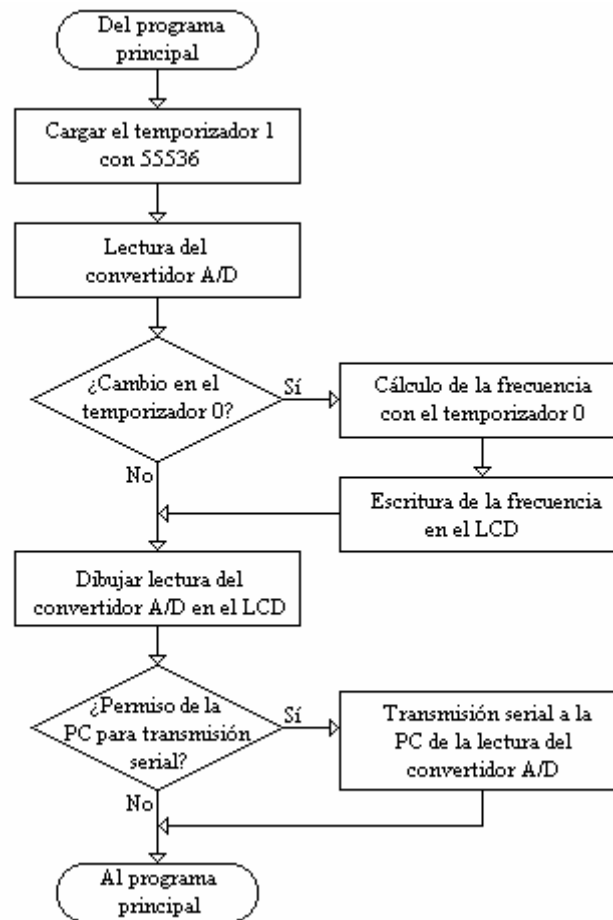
Del programa principal

Cargar el temporizador 1 con 55536

Lectura del convertidor A/D

¿Cambio en el temporizador 0?

Sí

Cálculo de la frecuencia con el temporizador 0

No

Escritura de la frecuencia en el LCD

Dibujar lectura del convertidor A/D en el LCD

¿Permiso de la PC para transmisión serial?

Sí

Transmisión serial a la PC de la lectura del convertidor A/D

No

Al programa principal